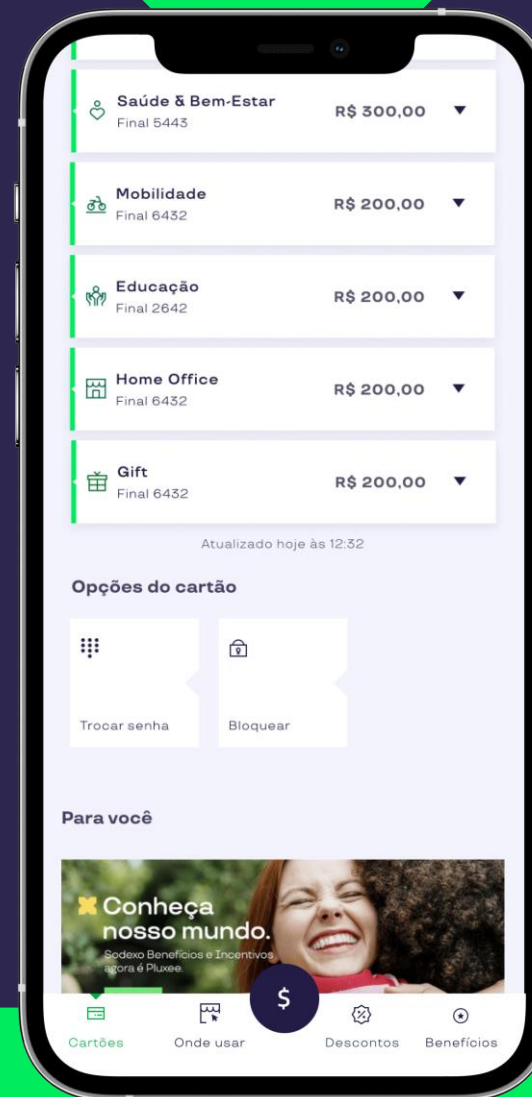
Saúde & Bem-Estar
Final 5443
R$ 300,00

Mobilidade
Final 6432
R$ 200,00

Educação
Final 2642
R$ 200,00

Home Office
Final 6432
R$ 200,00

Gift
Final 6432
R$ 200,00

Atualizado hoje às 12:32

Opções do cartão

Trocar senha

Bloquear

Para você

Conheça nosso mundo.
Sodexo Benefícios e Incentivos agora é Pluxee.

Cartões
Onde usar
$
Descontos
Benefícios